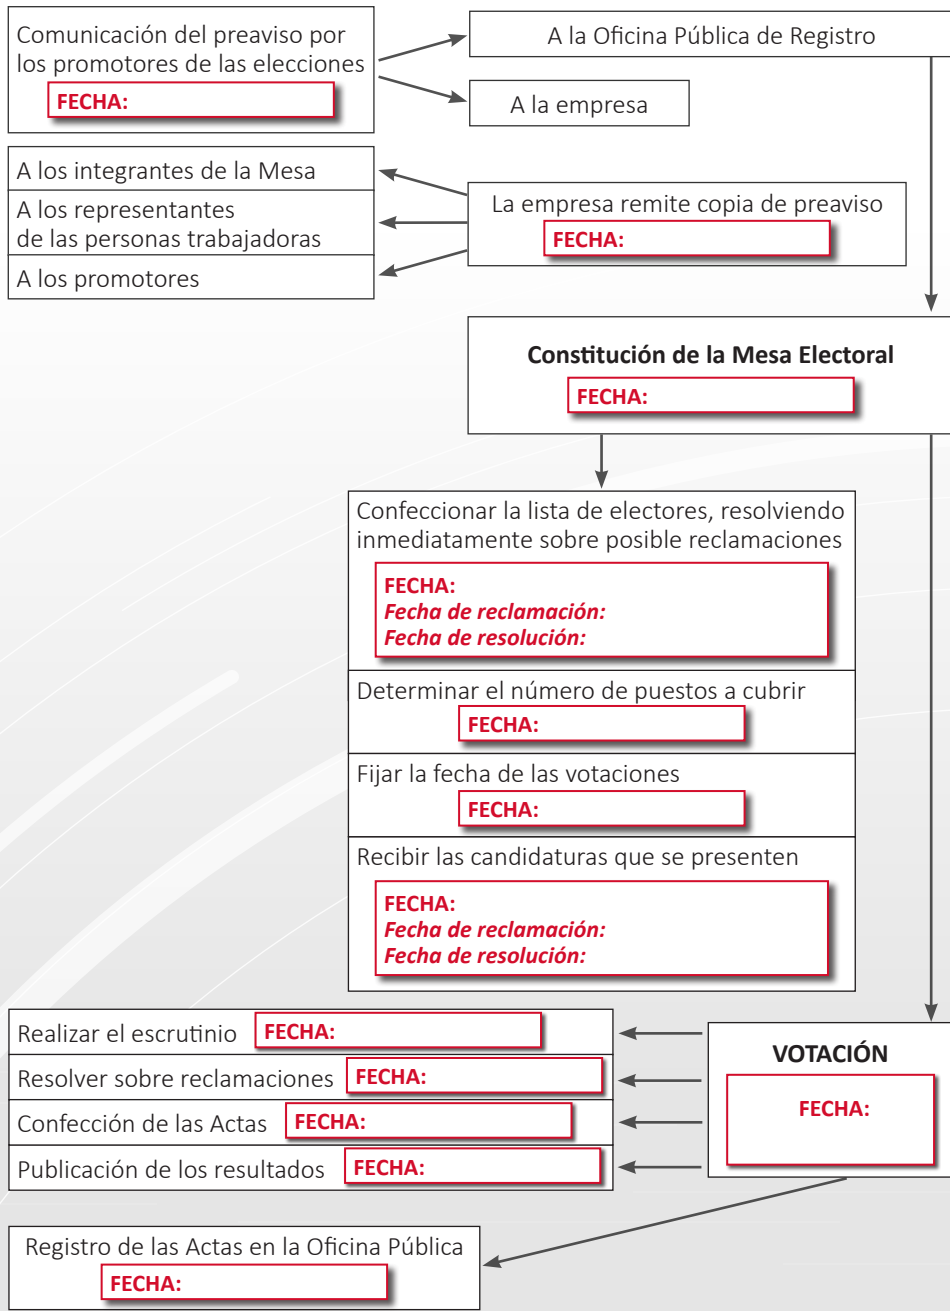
Comunicación del preaviso por los promotores de las elecciones
FECHA:

A la Oficina Pública de Registro

A la empresa

A los integrantes de la Mesa
A los representantes de las personas trabajadoras
A los promotores

La empresa remite copia de preaviso
FECHA:

Constitución de la Mesa Electoral
FECHA:

Confeccionar la lista de electores, resolviendo inmediatamente sobre posible reclamaciones
FECHA:
Fecha de reclamación:
Fecha de resolución:

Determinar el número de puestos a cubrir
FECHA:

Fijar la fecha de las votaciones
FECHA:

Recibir las candidaturas que se presenten
FECHA:
Fecha de reclamación:
Fecha de resolución:

Realizar el escrutinio FECHA:
Resolver sobre reclamaciones FECHA:
Confección de las Actas FECHA:
Publicación de los resultados FECHA:

VOTACIÓN
FECHA:

Registro de las Actas en la Oficina Pública
FECHA: